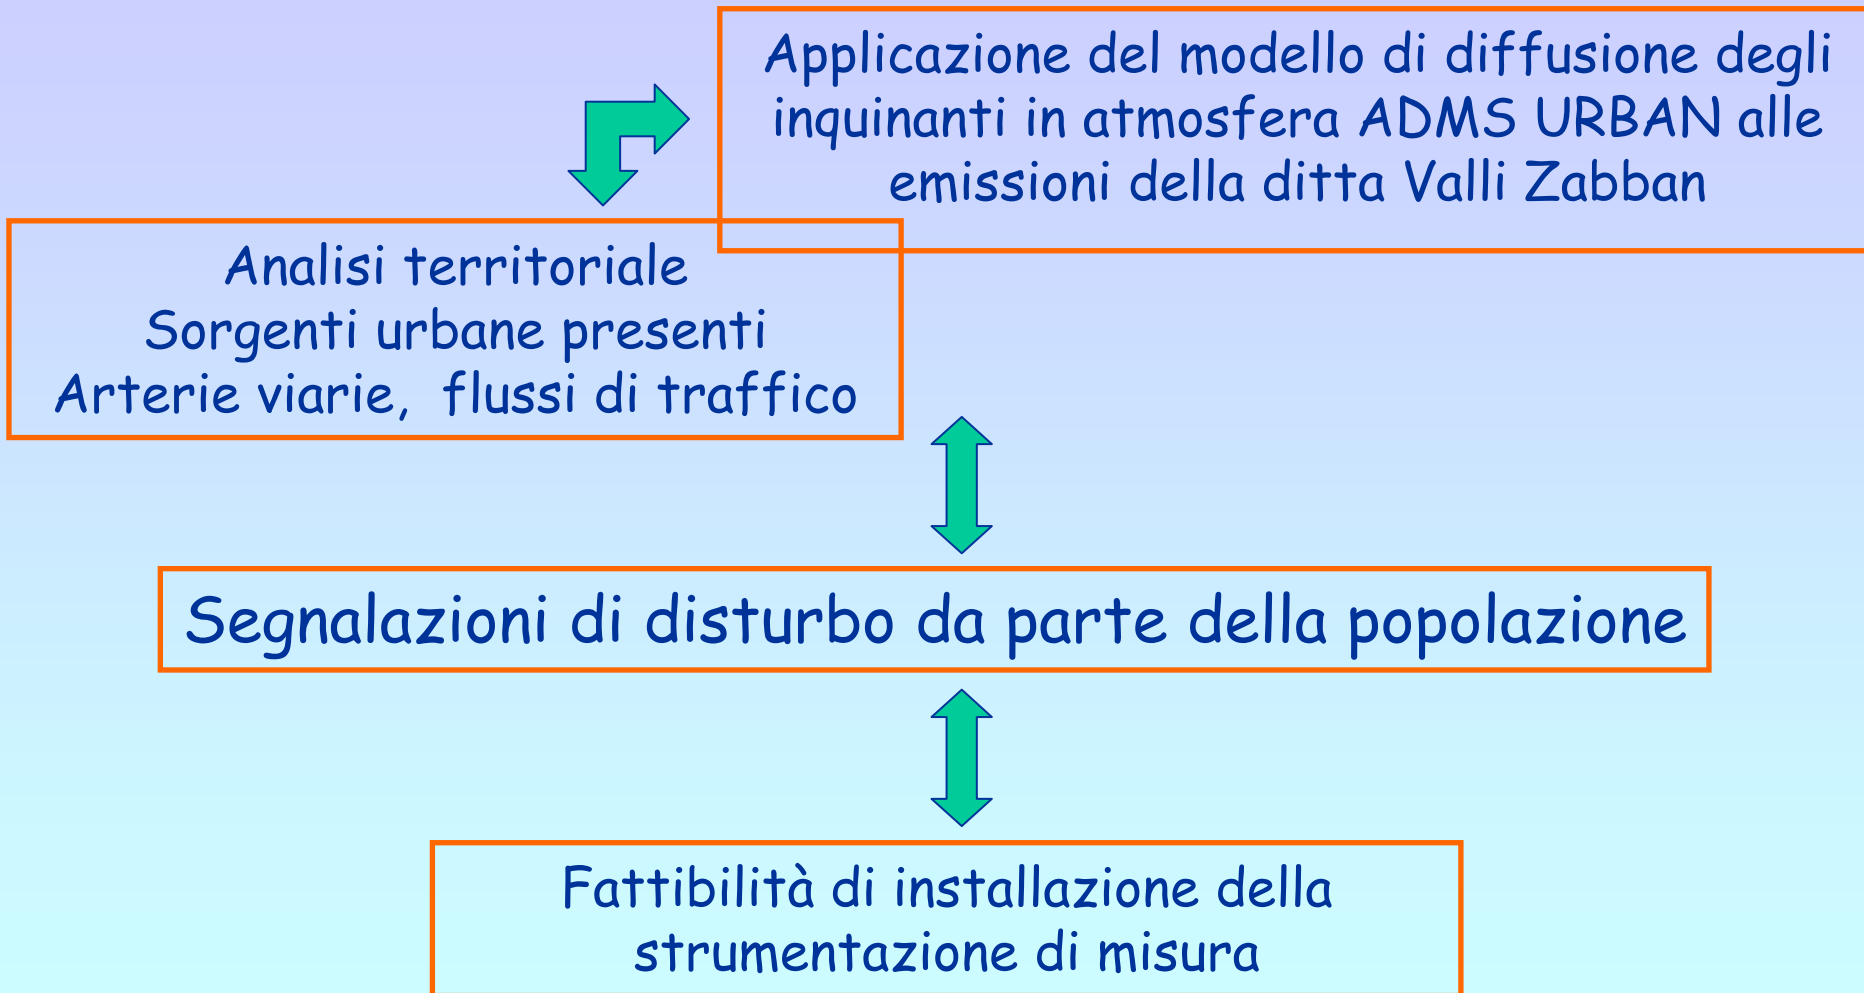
Applicazione del modello di diffusione degli inquinanti in atmosfera ADMS URBAN alle emissioni della ditta Valli Zabban

Analisi territoriale
Sorgenti urbane presenti
Arterie viarie, flussi di traffico

Segnalazioni di disturbo da parte della popolazione

Fattibilità di installazione della strumentazione di misura